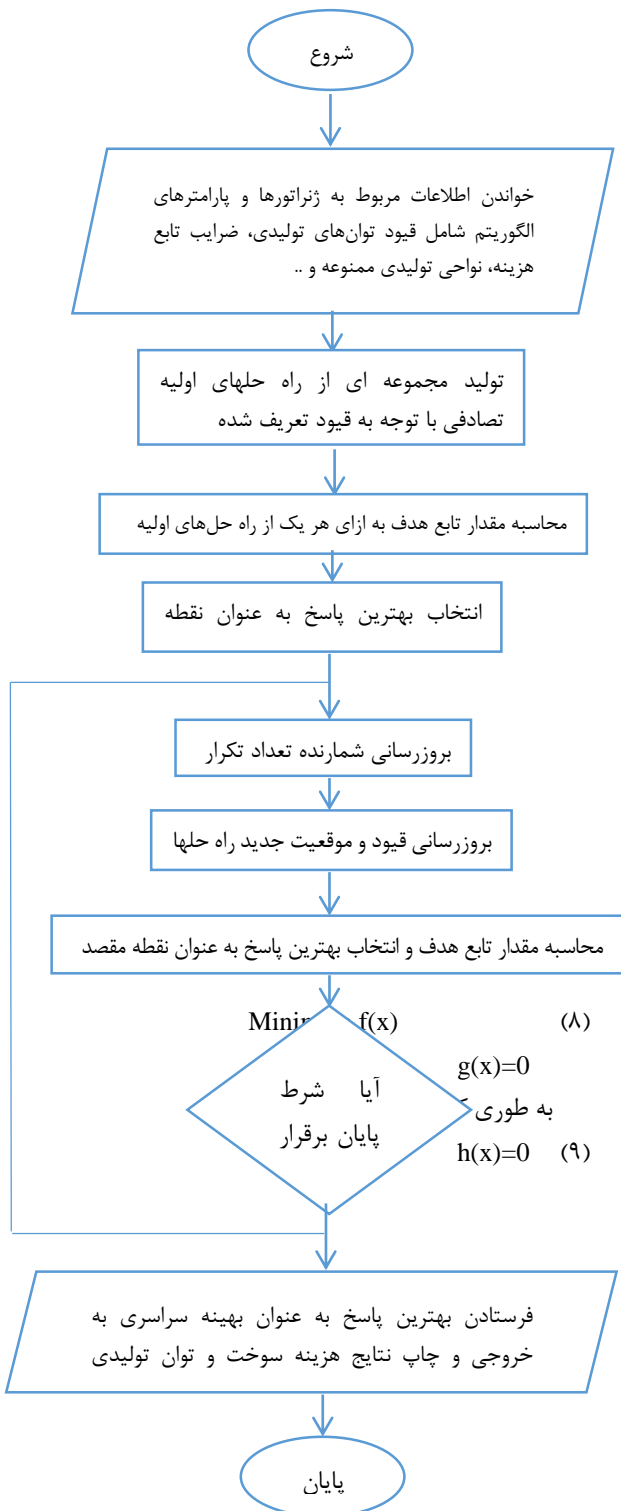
شروع

خواندن اطلاعات مربوط به ژنراتورها و پارامترهای الگوریتم شامل قیود توان‌های تولیدی، ضرایب تابع هزینه، نواحی تولیدی ممنوعه و ..

تولید مجموعه ای از راه حلهای اولیه تصادفی با توجه به قیود تعریف شده

محاسبه مقدار تابع هدف به ازای هر یک از راه حل‌های اولیه

انتخاب بهترین پاسخ به عنوان نقطه

بروزرسانی شمارنده تعداد تکرار

بروزرسانی قیود و موقعیت جدید راه حلها

محاسبه مقدار تابع هدف و انتخاب بهترین پاسخ به عنوان نقطه مقصد

Minim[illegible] f(x) (۸)

g(x)=0

به طوری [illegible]

h(x)=0 (۹)

آیا شرط پایان برقرار

فرستادن بهترین پاسخ به عنوان بهینه سراسری به خروجی و چاپ نتایج هزینه سوخت و توان تولیدی

پایان